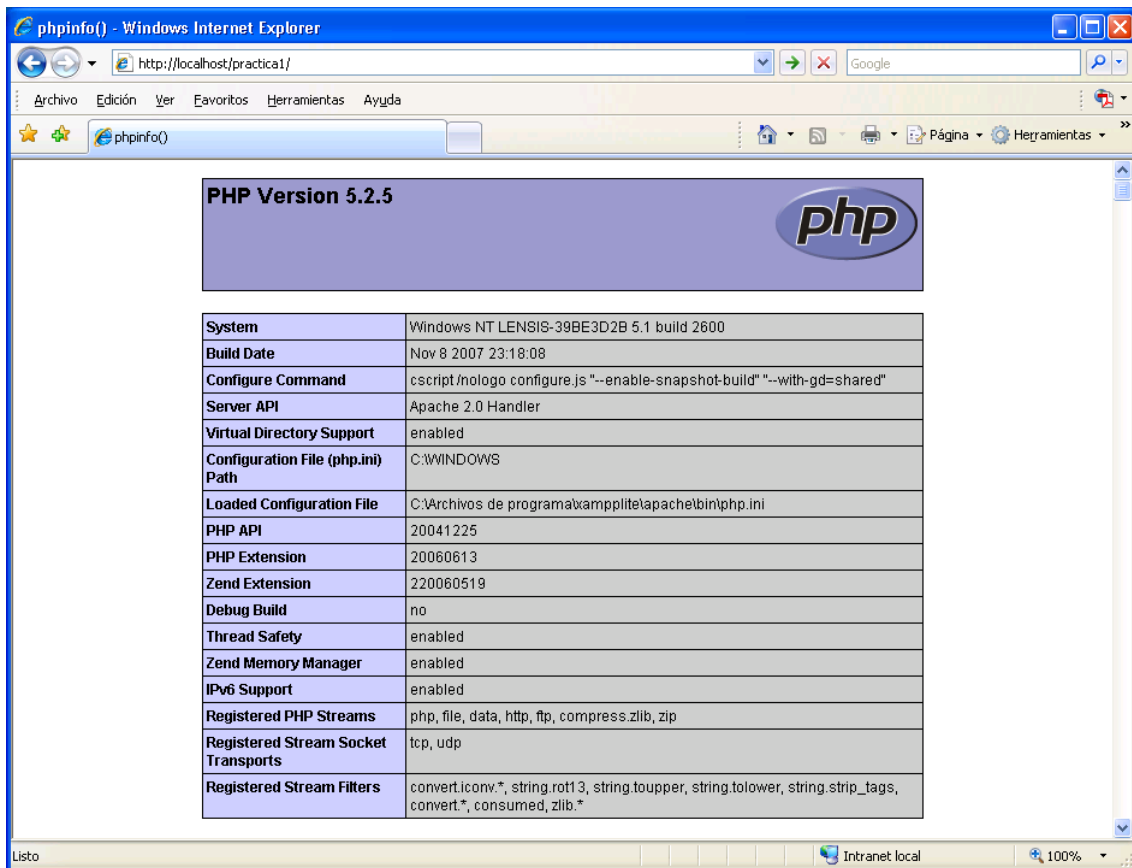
phpinfo() - Windows Internet Explorer

http://localhost/practica1/

Google

Archivo Edición Ver Favoritos Herramientas Ayuda

phpinfo()

Página Herramientas

PHP Version 5.2.5

php

| System | Windows NT LENSIS-39BE3D2B 5.1 build 2600 |
|---|---|
| Build Date | Nov 8 2007 23:18:08 |
| Configure Command | cscript /nologo configure.js "--enable-snapshot-build" "--with-gd=shared" |
| Server API | Apache 2.0 Handler |
| Virtual Directory Support | enabled |
| Configuration File (php.ini) Path | C:\WINDOWS |
| Loaded Configuration File | C:\Archivos de programa\xampplite\apache\bin\php.ini |
| PHP API | 20041225 |
| PHP Extension | 20060613 |
| Zend Extension | 220060519 |
| Debug Build | no |
| Thread Safety | enabled |
| Zend Memory Manager | enabled |
| IPv6 Support | enabled |
| Registered PHP Streams | php, file, data, http, ftp, compress.zlib, zip |
| Registered Stream Socket Transports | tcp, udp |
| Registered Stream Filters | convert.iconv.*, string.rot13, string.toupper, string.tolower, string.strip_tags, convert.*, consumed, zlib.* |

Listo

Intranet local

100%